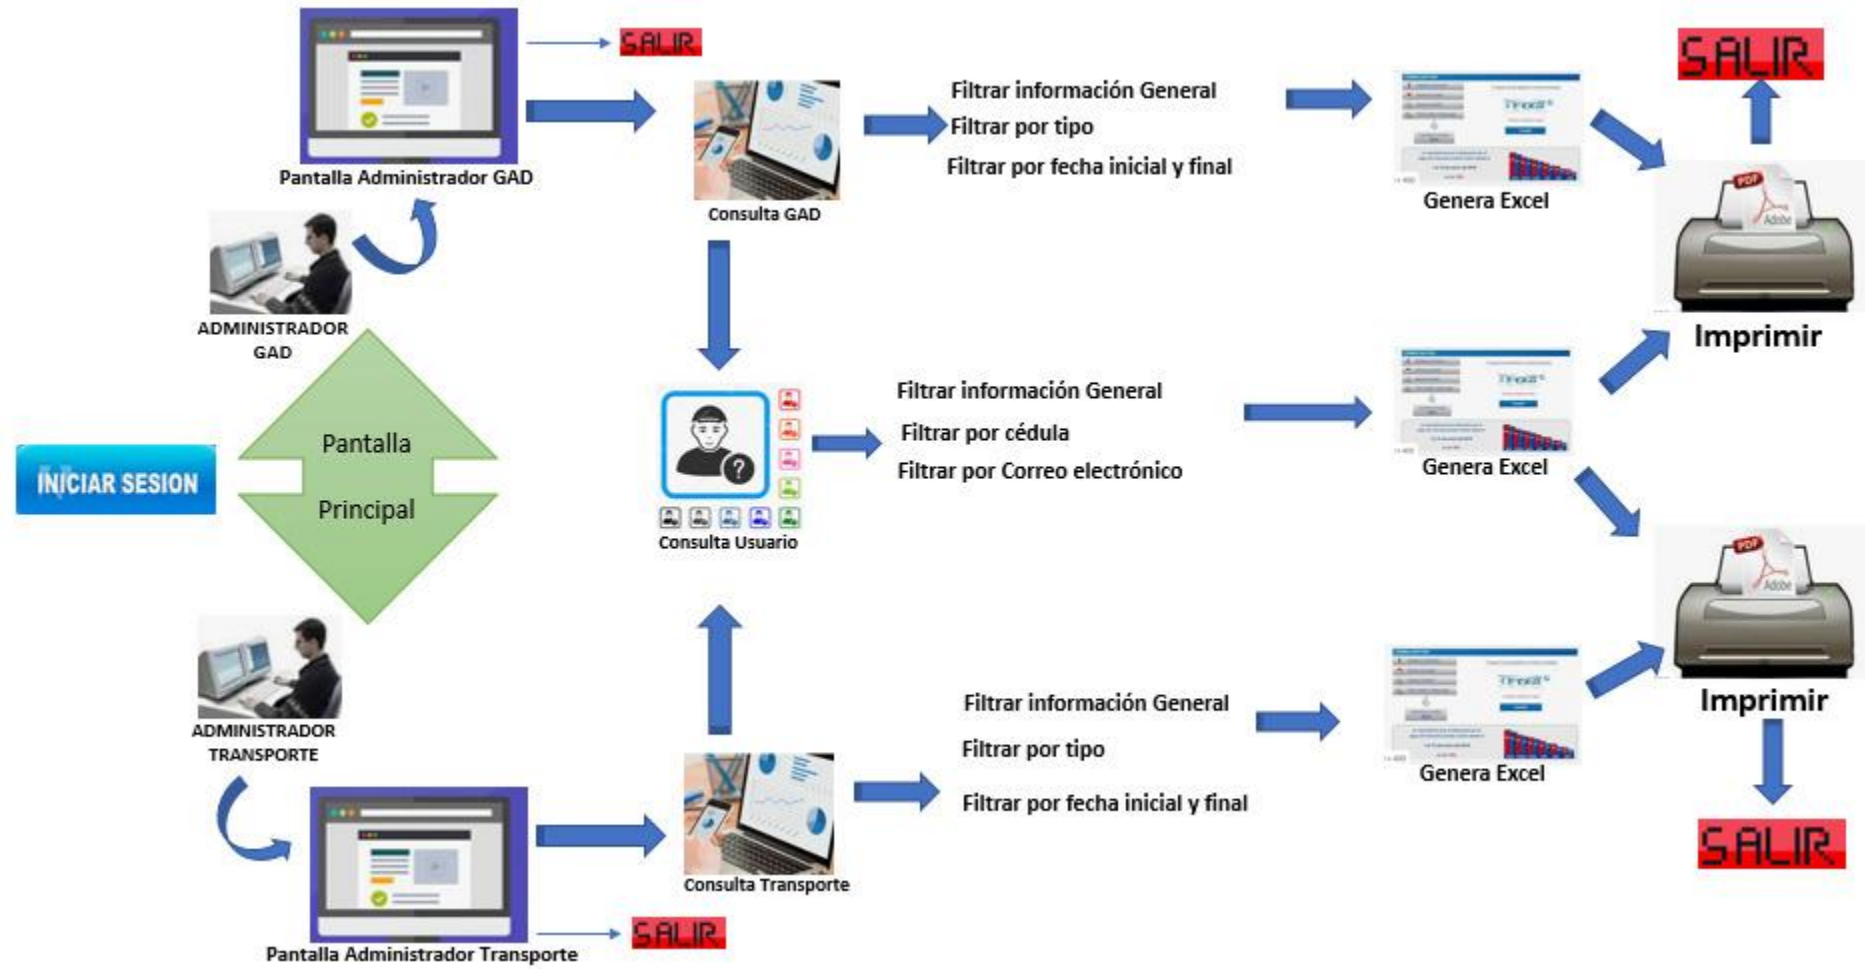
SALIR

Pantalla Administrador GAD

Consulta GAD

Filtrar información General
Filtrar por tipo
Filtrar por fecha inicial y final

Genera Excel

SALIR

Imprimir

ADMINISTRADOR GAD

INICIAR SESION

Pantalla
Principal

Consulta Usuario

Filtrar información General
Filtrar por cédula
Filtrar por Correo electrónico

Genera Excel

ADMINISTRADOR TRANSPORTE

Consulta Transporte

Filtrar información General
Filtrar por tipo
Filtrar por fecha inicial y final

Genera Excel

Imprimir

SALIR

Pantalla Administrador Transporte

SALIR